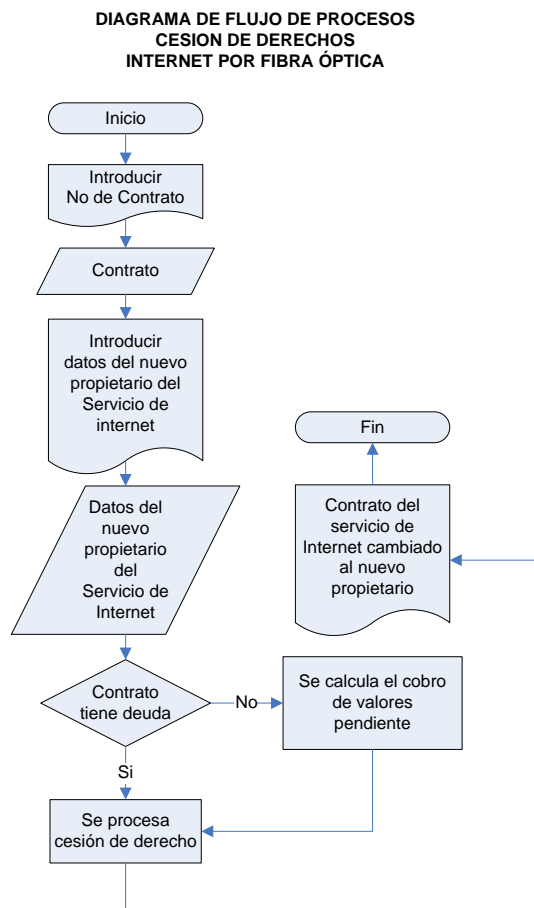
DIAGRAMA DE FLUJO DE PROCESOS
CESION DE DERECHOS
INTERNET POR FIBRA ÓPTICA

Inicio

Introducir No de Contrato

Contrato

Introducir datos del nuevo propietario del Servicio de internet

Datos del nuevo propietario del Servicio de Internet

Contrato tiene deuda

No

Se calcula el cobro de valores pendiente

Si

Se procesa cesión de derecho

Fin

Contrato del servicio de Internet cambiado al nuevo propietario